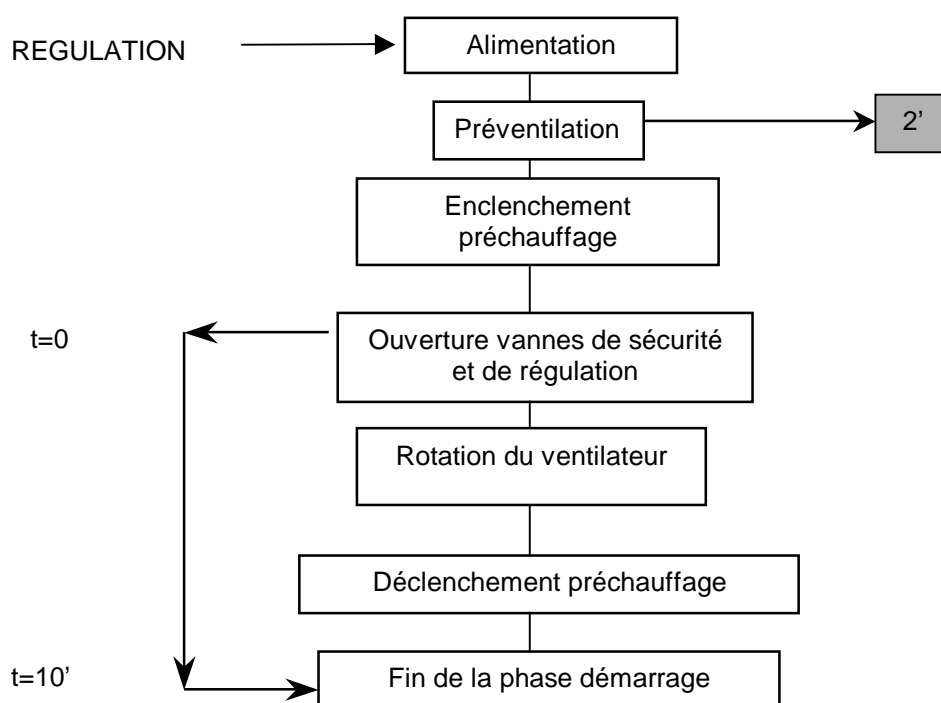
REGULATION

Alimentation

Préventilation

2'

Enclenchement préchauffage

t=0

Ouverture vannes de sécurité et de régulation

Rotation du ventilateur

Déclenchement préchauffage

t=10'

Fin de la phase démarrage